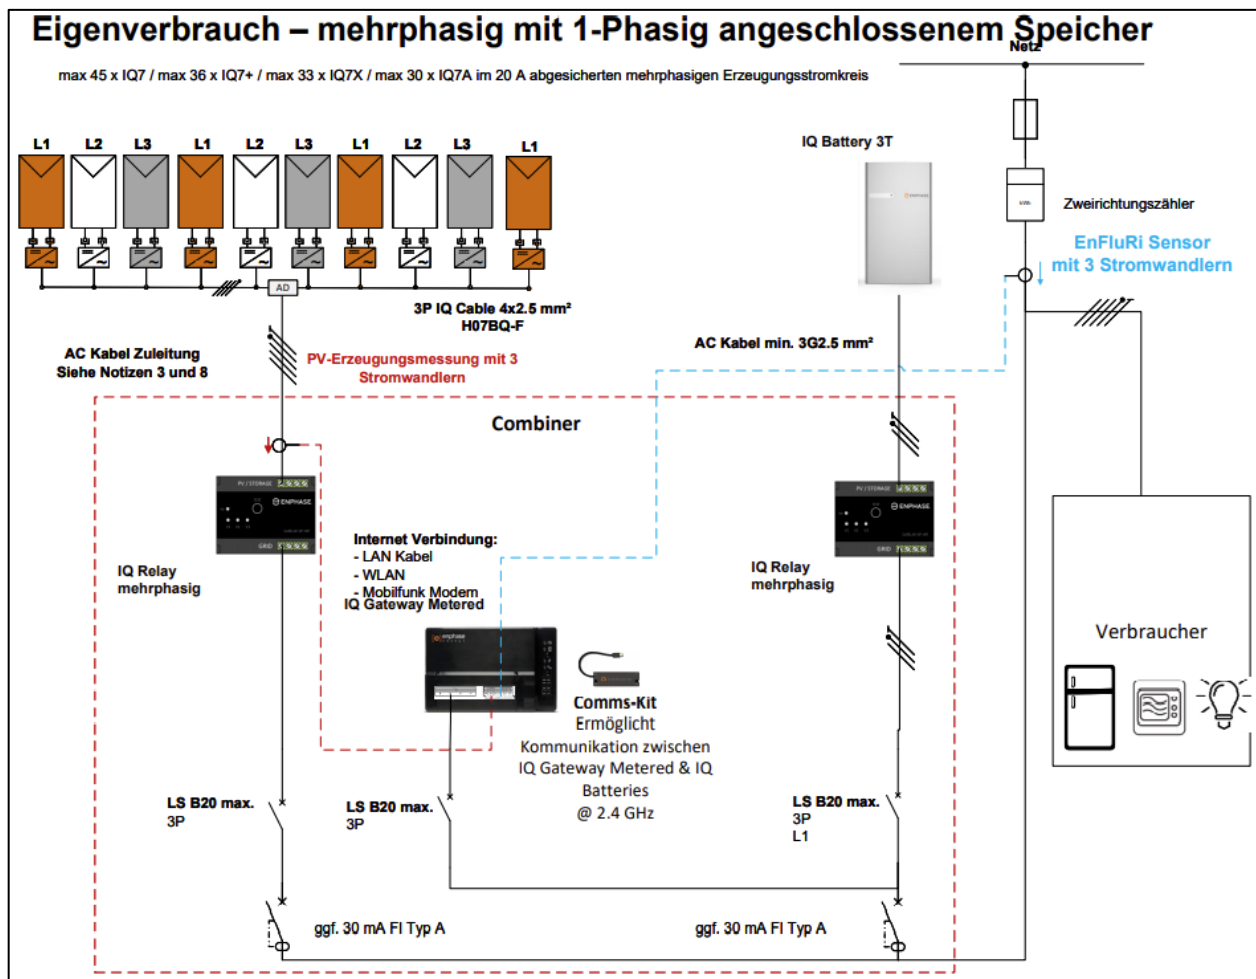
Eigenverbrauch – mehrphasig mit 1-Phasig angeschlossenem Speicher

max 45 x IQ7 / max 36 x IQ7+ / max 33 x IQ7X / max 30 x IQ7A im 20 A abgesicherten mehrphasigen Erzeugungsstromkreis

Netz

L1 L2 L3 L1 L2 L3 L1 L2 L3 L1

AD

3P IQ Cable 4x2.5 mm²
H07BQ-F

IQ Battery 3T

Zweirichtungszähler

EnFluRi Sensor
mit 3 Stromwandlern

AC Kabel Zuleitung
Siehe Notizen 3 und 8

PV-Erzeugungsmessung mit 3 Stromwandlern

AC Kabel min. 3G2.5 mm²

Combiner

IQ Relay
mehrphasig

Internet Verbindung:
- LAN Kabel
- WLAN
- Mobilfunk Modem

IQ Gateway Metered

IQ Relay
mehrphasig

Verbraucher

Comms-Kit
Ermöglicht
Kommunikation zwischen
IQ Gateway Metered & IQ
Batteries
@ 2.4 GHz

LS B20 max.
3P

LS B20 max.
3P

LS B20 max.
3P
L1

ggf. 30 mA FI Typ A

ggf. 30 mA FI Typ A